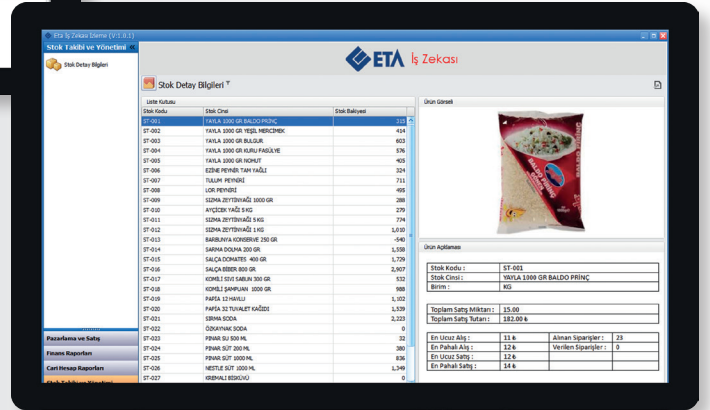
Eta İş Zekası İstemci (V.1.0.1)

Stok Takibi ve Yönetimi

Stok Detay Bilgileri

ETA İş Zekası

Stok Detay Bilgileri

Liste Kutusu

| Stok Kodu | Stok Cinsi | Stok Bakiyesi |
|---|---|---|
| ST-001 | YAYLA 1000 GR BALDO PRİNÇ | 315 |
| ST-002 | YAYLA 1000 GR YEŞİL MERCİMEK | 414 |
| ST-003 | YAYLA 1000 GR BULGUR | 603 |
| ST-004 | YAYLA 1000 GR KURU FASULYE | 576 |
| ST-005 | YAYLA 1000 GR NOHUT | 405 |
| ST-006 | EZİNE PEYNİR TAM YAĞLI | 324 |
| ST-007 | TULUM PEYNİRİ | 711 |
| ST-008 | LOR PEYNİRİ | 495 |
| ST-009 | SIZMA ZEYTİNYAĞI 1000 GR | 288 |
| ST-010 | AYÇİÇEK YAĞI 5 KG | 279 |
| ST-011 | SIZMA ZEYTİNYAĞI 5 KG | 774 |
| ST-012 | SIZMA ZEYTİNYAĞI 1 KG | 1,010 |
| ST-013 | BARBUNYA KONSERVE 250 GR | -540 |
| ST-014 | SARMA DOLMA 200 GR | 1,558 |
| ST-015 | SALÇA DOMATES 400 GR | 1,729 |
| ST-016 | SALÇA BİBER 800 GR | 2,907 |
| ST-017 | KOMİLİ SIVI SABUN 300 GR | 532 |
| ST-018 | KOMİLİ ŞAMPUAN 1000 GR | 988 |
| ST-019 | PAPİA 12 HAVLU | 1,102 |
| ST-020 | PAPİA 32 TUVALET KAĞIDI | 1,539 |
| ST-021 | SIRMA SODA | 2,223 |
| ST-022 | ÖZKAYNAK SODA | 0 |
| ST-023 | PINAR SÜ 500 ML | 32 |
| ST-024 | PINAR SÜT 200 ML | 380 |
| ST-025 | PINAR SÜT 1000 ML | 836 |
| ST-026 | NESTLE SÜT 1000 ML | 1,349 |
| ST-027 | KREMALI BİSKÜVİ | 0 |

Ürün Görseli

Ürün Açıklaması

| Stok Kodu : | ST-001 |
|---|---|
| Stok Cinsi : | YAYLA 1000 GR BALDO PRİNÇ |
| Birim : | KG |

| Toplam Satış Miktarı : | 15.00 |
|---|---|
| Toplam Satış Tutarı : | 182.00 ₺ |

| En Ucuz Alış : | 11 ₺ | Alınan Siparişler : | 23 |
|---|---|---|---|
| En Pahalı Alış : | 12 ₺ | Verilen Siparişler : | 0 |
| En Ucuz Satış : | 12 ₺ | | |
| En Pahalı Satış : | 14 ₺ | | |

Pazarlama ve Satış
Finans Raporları
Cari Hesap Raporları
Stok Takibi ve Yönetimi